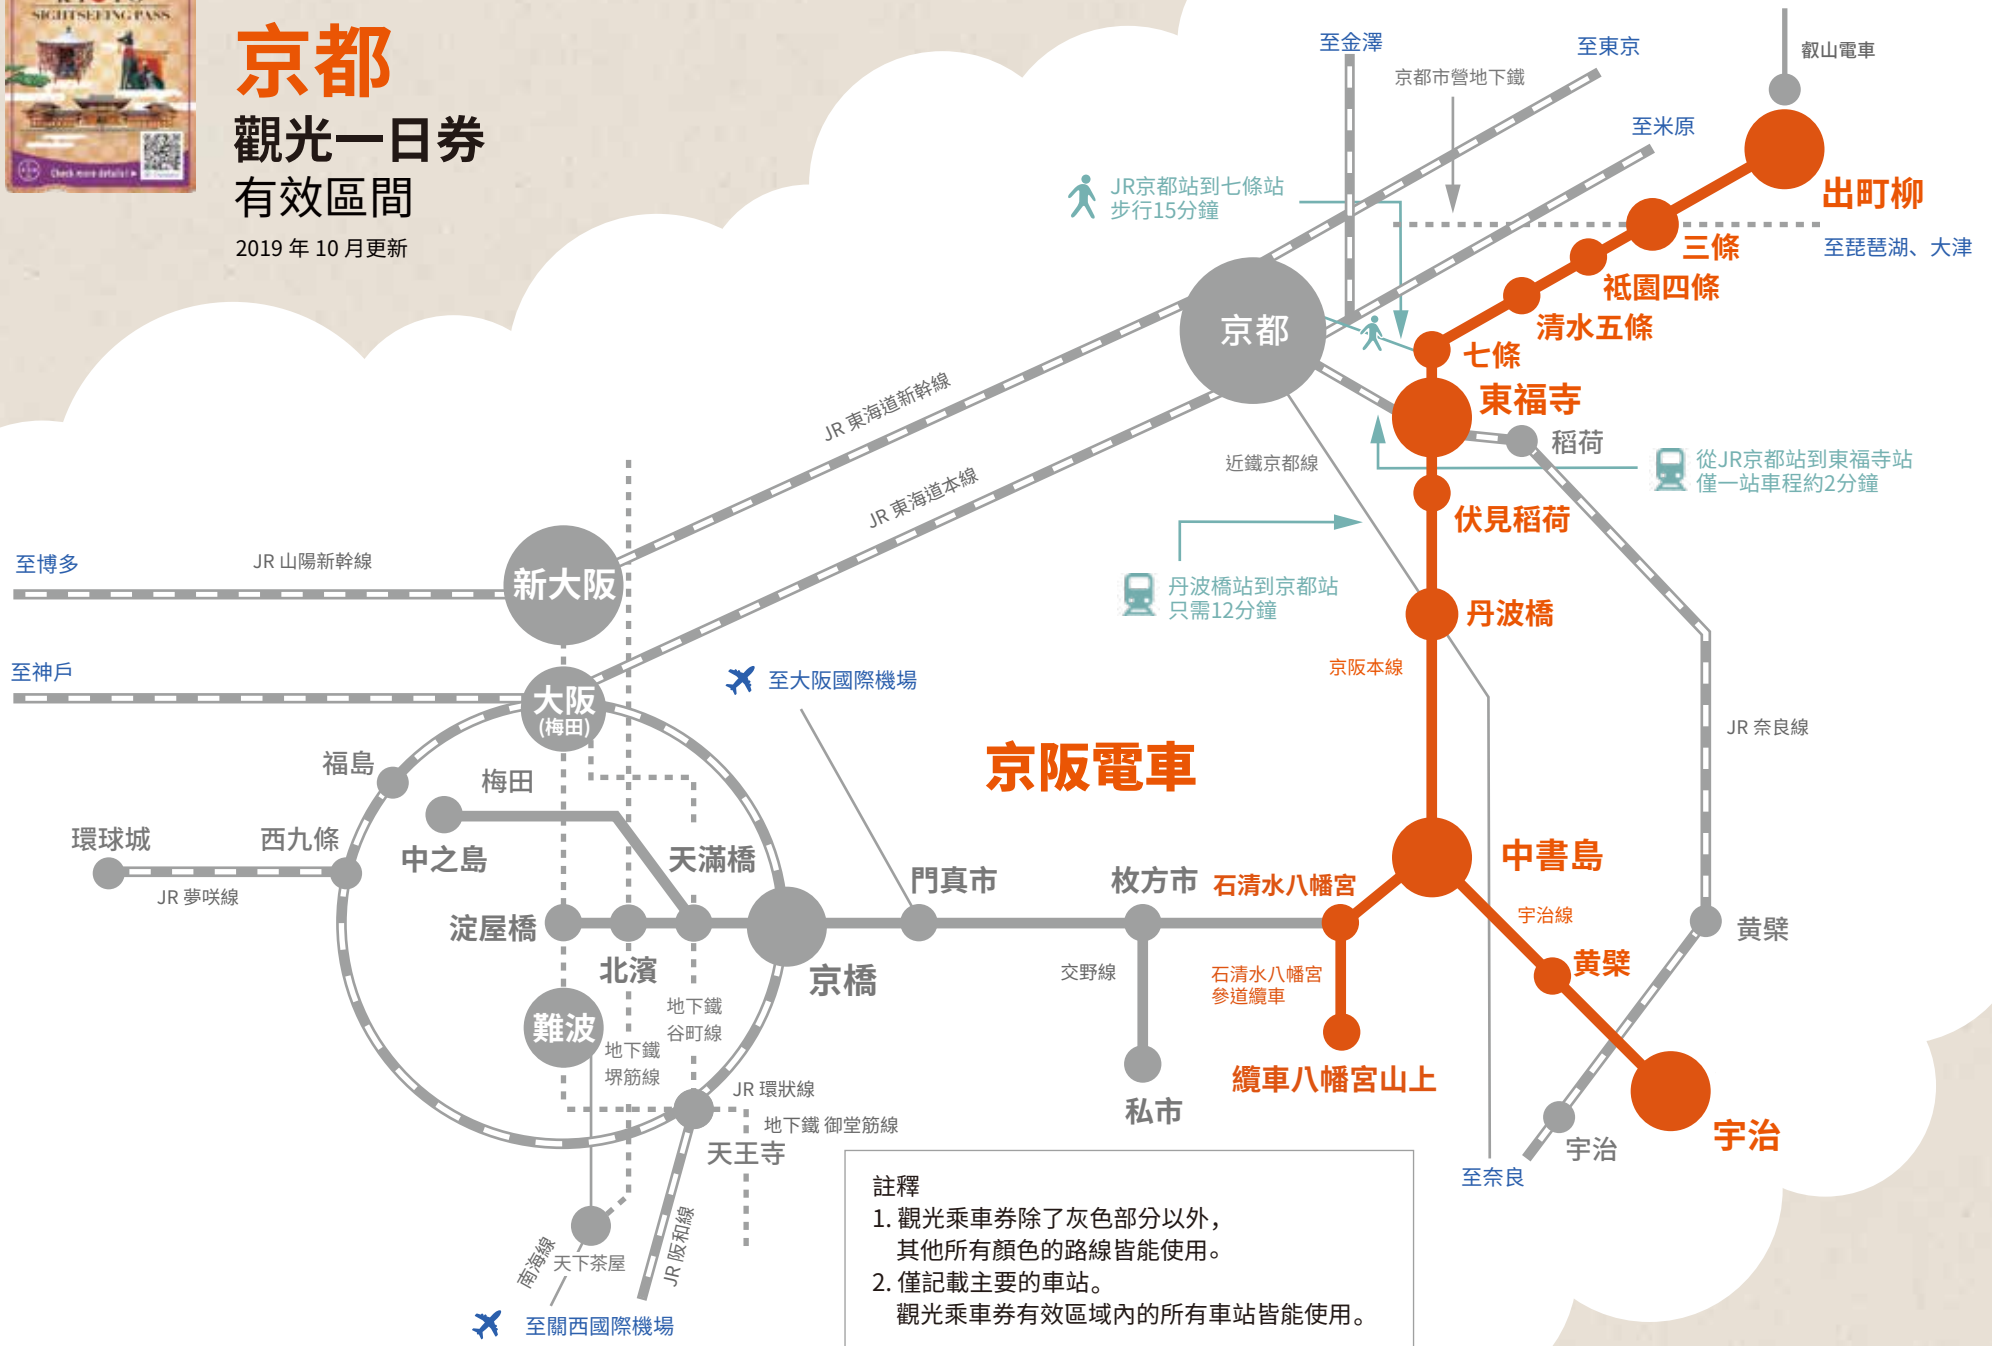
SIGHTSEEING PASS
Check more details!

京都
觀光一日券
有效區間
2019 年 10 月更新

至金澤
至東京
叡山電車
京都市營地下鐵
至米原
JR京都站到七條站
步行15分鐘
出町柳
三條
至琵琶湖、大津
祇園四條
清水五條
京都
七條
東福寺
稻荷
從JR京都站到東福寺站
僅一站車程約2分鐘
JR 東海道新幹線
JR 東海道本線
近鐵京都線
伏見稻荷
丹波橋站到京都站
只需12分鐘
丹波橋
京阪本線
至博多
JR 山陽新幹線
新大阪
至神戶
大阪
(梅田)
至大阪國際機場
JR 奈良線
京阪電車
福島
梅田
中之島
天滿橋
環球城
西九條
JR 夢咲線
門真市
枚方市
石清水八幡宮
中書島
淀屋橋
北濱
京橋
宇治線
黃檗
交野線
石清水八幡宮
參道纜車
黃檗
難波
地下鐵
谷町線
地下鐵
堺筋線
纜車八幡宮山上
JR 環狀線
私市
地下鐵 御堂筋線
天王寺
宇治
宇治
至奈良
註釋
1. 觀光乘車券除了灰色部分以外，
其他所有顏色的路線皆能使用。
2. 僅記載主要的車站。
觀光乘車券有效區域內的所有車站皆能使用。
南海線
天下茶屋
JR 阪和線
至關西國際機場